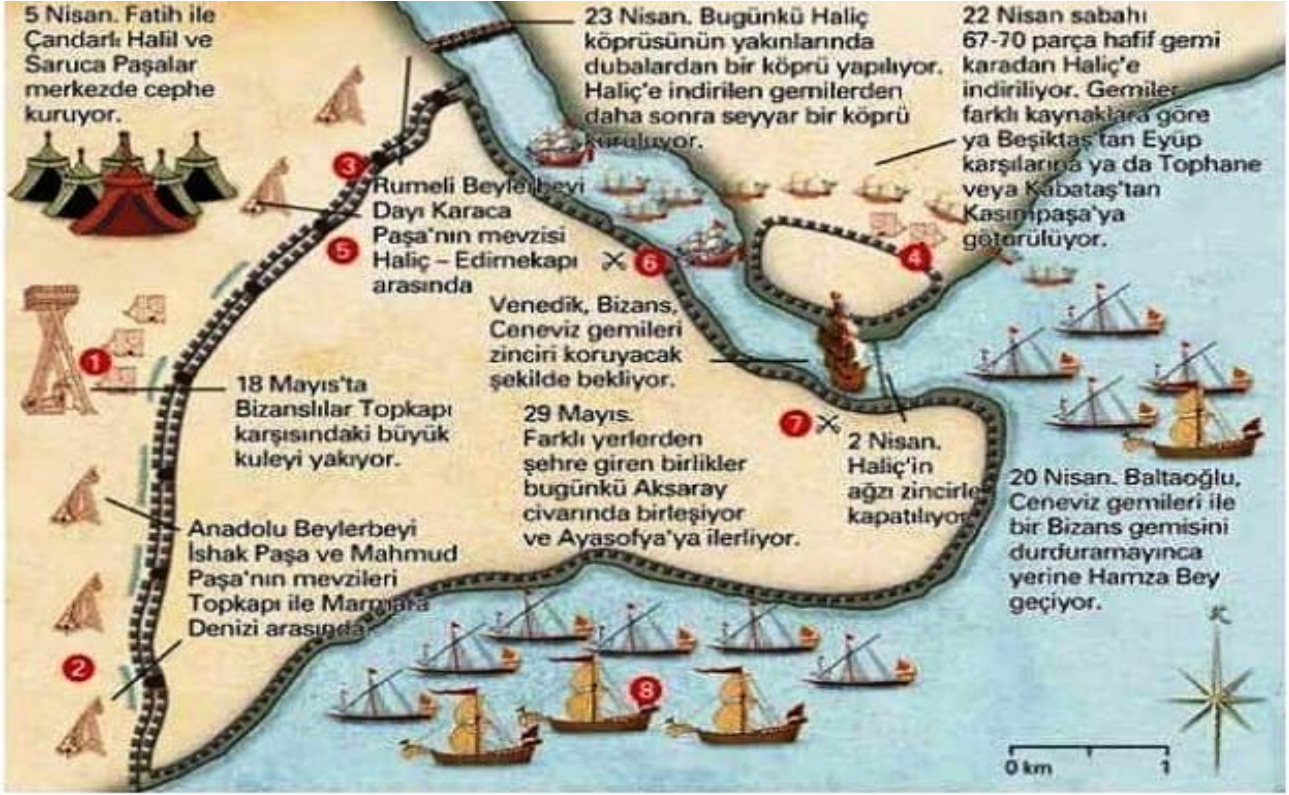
5 Nisan. Fatih ile Çandarlı Halil ve Saruca Paşalar merkezde cephe kuruyor.

23 Nisan. Bugünkü Haliç köprüsünün yakınlarında dubalardan bir köprü yapılıyor. Haliç'e indirilen gemilerden daha sonra seyyar bir köprü kuruluyor.

22 Nisan sabahı 67-70 parça hafif gemi karadan Haliç'e indiriliyor. Gemiler farklı kaynaklara göre ya Beşiktaş'tan Eyüp karşılarına ya da Tophane veya Kabataş'tan Kasımpaşa'ya götürülüyor.

3

Rumeli Beylerbeyi Dayı Karaca Paşa'nın mevzisi Haliç – Edirnekapı arasında

5

6

4

Venedik, Bizans, Ceneviz gemileri zinciri koruyacak şekilde bekliyor.

1

18 Mayıs'ta Bizanslılar Topkapı karşısındaki büyük kuleyi yakıyor.

29 Mayıs. Farklı yerlerden şehre giren birlikler bugünkü Aksaray civarında birleşiyor ve Ayasofya'ya ilerliyor.

7

2 Nisan. Haliç'in ağzı zincirle kapatılıyor.

20 Nisan. Baltaoğlu, Ceneviz gemileri ile bir Bizans gemisini durduramayınca yerine Hamza Bey geçiyor.

Anadolu Beylerbeyi İshak Paşa ve Mahmud Paşa'nın mevzileri Topkapı ile Marmara Denizi arasında

2

8

K

0 km 1